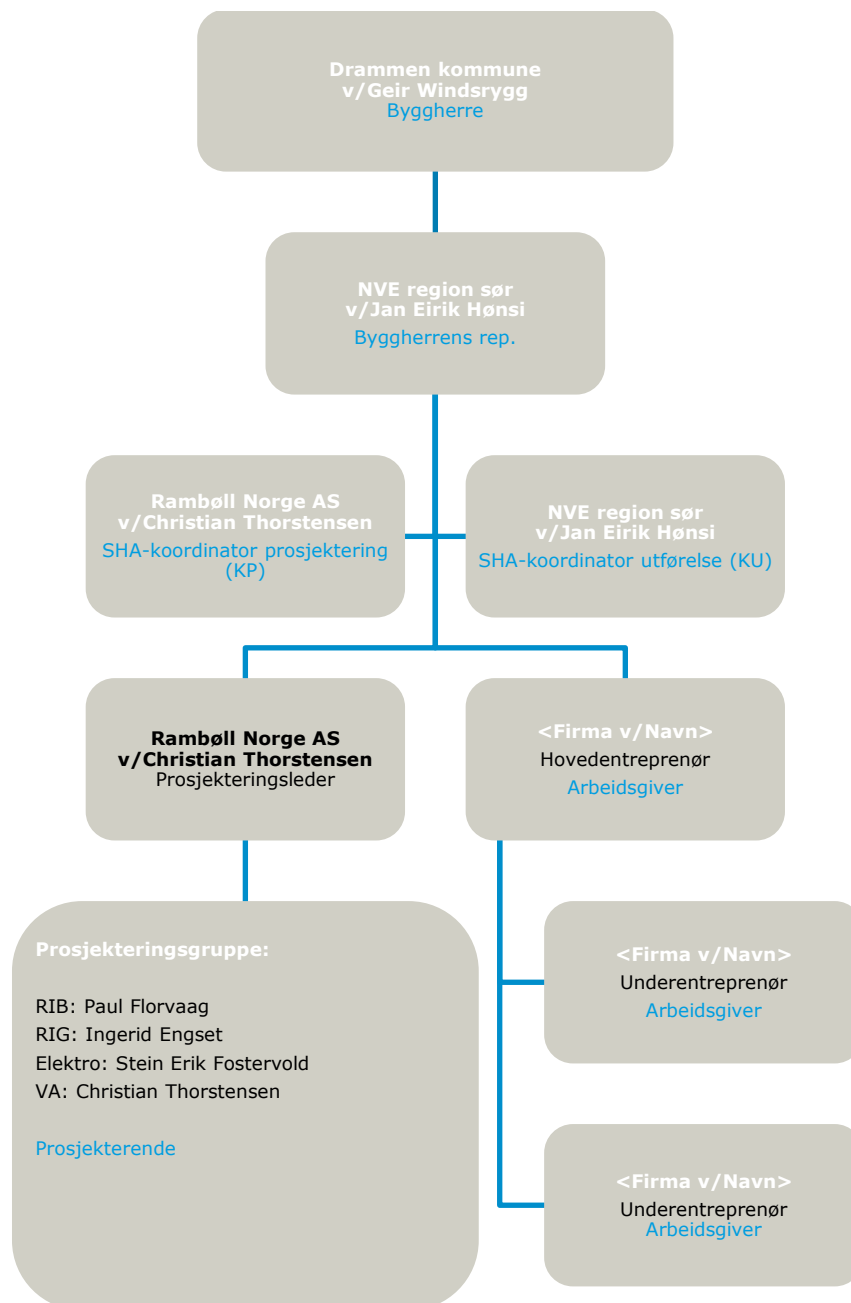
Drammen kommune
v/Geir Windsrygg
Byggherre

NVE region sør
v/Jan Eirik Hønsi
Byggherrens rep.

Rambøll Norge AS
v/Christian Thorstensen
SHA-koordinator prosjektering (KP)

NVE region sør
v/Jan Eirik Hønsi
SHA-koordinator utførelse (KU)

Rambøll Norge AS
v/Christian Thorstensen
Prosjekteringsleder

<Firma v/Navn>
Hovedentreprenør
Arbeidsgiver

Prosjekteringsgruppe:

RIB: Paul Florvaag
RIG: Ingerid Engset
Elektro: Stein Erik Fostervold
VA: Christian Thorstensen

Prosjekterende

<Firma v/Navn>
Underentreprenør
Arbeidsgiver

<Firma v/Navn>
Underentreprenør
Arbeidsgiver